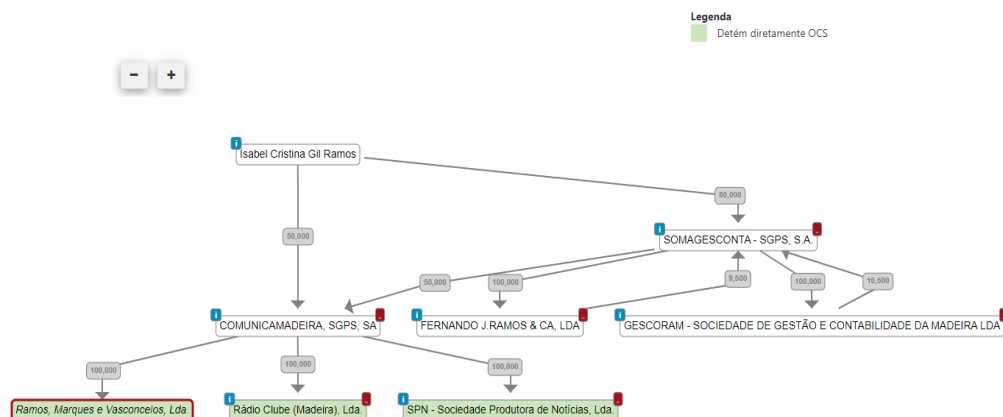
Legenda
Detém diretamente OCS

−
+

Isabel Cristina Gil Ramos
80,000
50,000
SOMAGESCONTA - SGPS, S.A.
50,000
100,000
9,500
100,000
10,500
COMUNICAMADEIRA, SGPS, SA
FERNANDO J.RAMOS & CA, LDA
GESCORAM - SOCIEDADE DE GESTÃO E CONTABILIDADE DA MADEIRA LDA
100,000
100,000
100,000
Ramos, Marques e Vasconcelos, Lda.
Rádio Clube (Madeira), Lda.
SPN - Sociedade Produtora de Notícias, Lda.